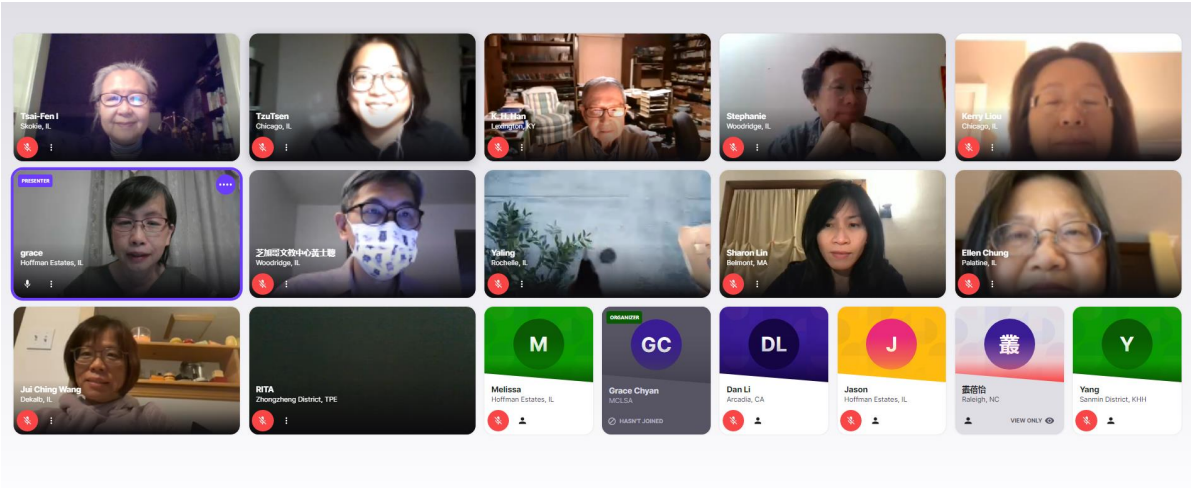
Tsai-Fen I
Skokie, IL

TzuTsen
Chicago, IL

K. H. Han
Lexington, KY

Stephanie
Woodridge, IL

Kerry Liou
Chicago, IL

PRESENTER
grace
Hoffman Estates, IL

芝加哥文教中心黃士魁
Woodridge, IL

Yaling
Rochelle, IL

Sharon Lin
Belmont, MA

Ellen Chung
Palatine, IL

Jui Ching Wang
Dekalb, IL

RITA
Zhongzheng District, TPE

M
Melissa
Hoffman Estates, IL

ORGANIZER
GC
Grace Chyan
MCLSA
HASN'T JOINED

DL
Dan Li
Arcadia, CA

J
Jason
Hoffman Estates, IL

叢
叢蓓怡
Raleigh, NC
VIEW ONLY

Y
Yang
Sanmin District, KHH